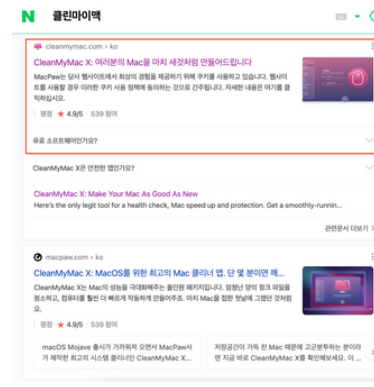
N 클린마이맥

cleanmymac.com › ko

CleanMyMac X: 여러분의 Mac을 마치 새것처럼 만들어드립니다

MacPaw는 당사 웹사이트에서 최상의 경험을 제공하기 위해 쿠키를 사용하고 있습니다. 웹사이트를 사용할 경우 이러한 쿠키 사용 정책에 동의하는 것으로 간주합니다. 자세한 내용은 여기를 클릭하십시오.

평점 ★ 4.9/5 · 539 참여

유료 소프트웨어인가요?

CleanMyMac X 은 안전한 앱인가요?

CleanMyMac X: Make Your Mac As Good As New

Here's the only legit tool for a health check, Mac speed up and protection. Get a smoothly-runnin...

관련문서 더보기

macpaw.com › ko

CleanMyMac X: MacOS를 위한 최고의 Mac 클리너 앱. 단 몇 분이면 깨...

CleanMyMac X은 성능을 극대화해주는 올인원 패키지입니다. 엄청난 양의 정크 파일을 청소하고, 컴퓨터를 훨씬 더 빠르게 작동하게 만들어주며. 마치 Mac을 출시 첫날에 그랬던 것처럼요.

평점 ★ 4.9/5 · 539 참여

macOS Mojave 출시가 가까워져 오면서 MacPaw사가 제작한 최고의 시스템 클리너인 CleanMyMac X...

저장공간이 가득 찬 Mac 때문에 고군분투하는 분이라면 지금 바로 CleanMyMac X을 확인해보세요. 이...